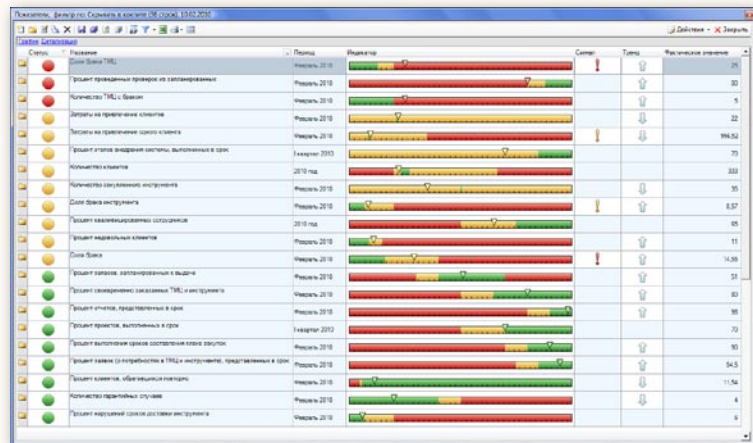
Показатели, фильтр по: Скрывать в консоли (36 строк), 13.02.2010

Действия · Закрыть

Главная Ситуационная

| Статус | Название | Период | Индикатор | Сигнал | Тренд | Фактическое значение |
|---|---|---|---|---|---|---|
| | Доля брака ТМЦ | Февраль 2010 | | ! | | 21 |
| | Процент проведенных проверок из запланированных | Февраль 2010 | | | | 80 |
| | Количество ТМЦ с браком | Февраль 2010 | | | | 5 |
| | Затраты на привлечение клиентов | Февраль 2010 | | | | 22 |
| | Затраты на привлечение одного клиента | Февраль 2010 | | ! | | 996,52 |
| | Процент этапов внедрения системы, выполненных в срок | I квартал 2010 | | | | 70 |
| | Количество клиентов | 2010 год | | | | 333 |
| | Количество закупленного инструмента | Февраль 2010 | | | | 35 |
| | Доля брака инструмента | Февраль 2010 | | ! | | 8,57 |
| | Процент квалифицированных сотрудников | 2010 год | | | | 65 |
| | Процент недовольных клиентов | Февраль 2010 | | | | 11 |
| | Доля брака | Февраль 2010 | | ! | | 14,88 |
| | Процент запасов, запланированных к выдаче | Февраль 2010 | | | | 51 |
| | Процент своевременно заказанных ТМЦ и инструмента | Февраль 2010 | | | | 83 |
| | Процент отчетов, предоставленных в срок | Февраль 2010 | | | | 95 |
| | Процент проектов, выполненных в срок | I квартал 2010 | | | | 72 |
| | Процент выполнения сроков составления плана закупок | Февраль 2010 | | | | 90 |
| | Процент заявок (о потребности в ТМЦ и инструменте, представленных в срок | Февраль 2010 | | | | 94,5 |
| | Процент клиентов, обратившихся повторно | Февраль 2010 | | | | 11,54 |
| | Количество гарантийных случаев | Февраль 2010 | | | | 4 |
| | Процент нарушений сроков доставки инструмента | Февраль 2010 | | | | 6 |